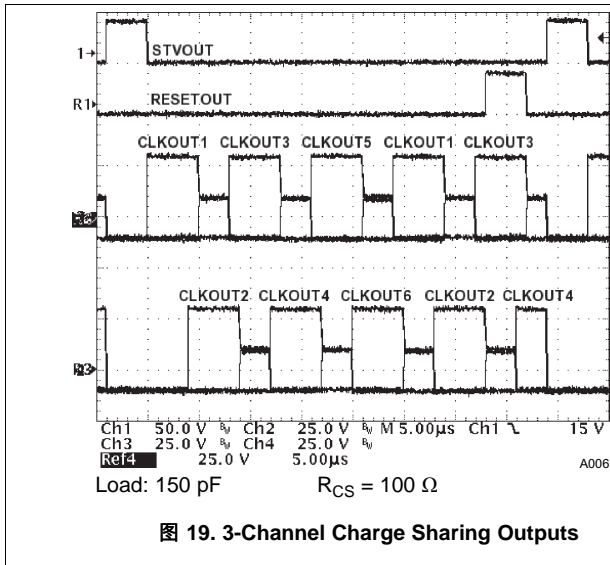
1
STVOUT
R1
RESETOUT
CLKOUT1 CLKOUT3 CLKOUT5 CLKOUT1 CLKOUT3
R3
CLKOUT2 CLKOUT4 CLKOUT6 CLKOUT2 CLKOUT4
R3

| Ch1 | 50.0 V | $B_W$ | Ch2 | 25.0 V | $B_W$ | M 5.00µs | Ch1 ⌊ | 15 V |
|---|---|---|---|---|---|---|---|---|
| Ch3 | 25.0 V | $B_W$ | Ch4 | 25.0 V | $B_W$ | | | |
| Ref4 | 25.0 V | | 5.00µs | | | | | |

A006

Load: 150 pF $R_{CS}$ = 100 Ω

图 19. 3-Channel Charge Sharing Outputs